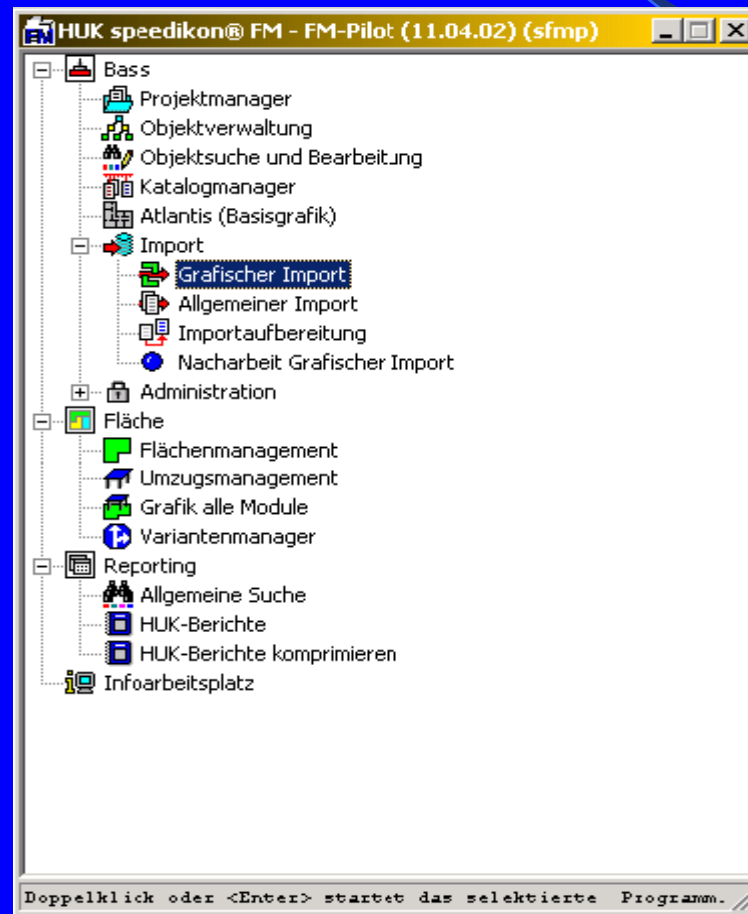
HUK speedikon® FM - FM-Pilot (11.04.02) (sfmp)

Bass
Projektmanager
Objektverwaltung
Objektsuche und Bearbeitung
Katalogmanager
Atlantis (Basisgrafik)
Import
Grafischer Import
Allgemeiner Import
Importaufbereitung
Nacharbeit Grafischer Import
Administration
Fläche
Flächenmanagement
Umzugsmanagement
Grafik alle Module
Variantenmanager
Reporting
Allgemeine Suche
HUK-Berichte
HUK-Berichte komprimieren
Infoarbeitsplatz

Doppelklick oder <Enter> startet das selektierte Programm.